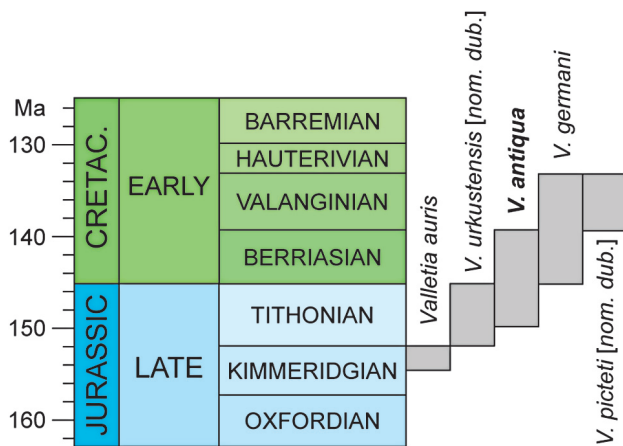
Ma
130
140
150
160

CRETAC.
JURASSIC

EARLY
LATE

BARREMIAN
HAUTERIVIAN
VALANGINIAN
BERRIASIAN
TITHONIAN
KIMMERIDGIAN
OXFORDIAN

Valletia auris
V. urkustensis [nom. dub.]
V. antiqua
V. germani
V. picteti [nom. dub.]